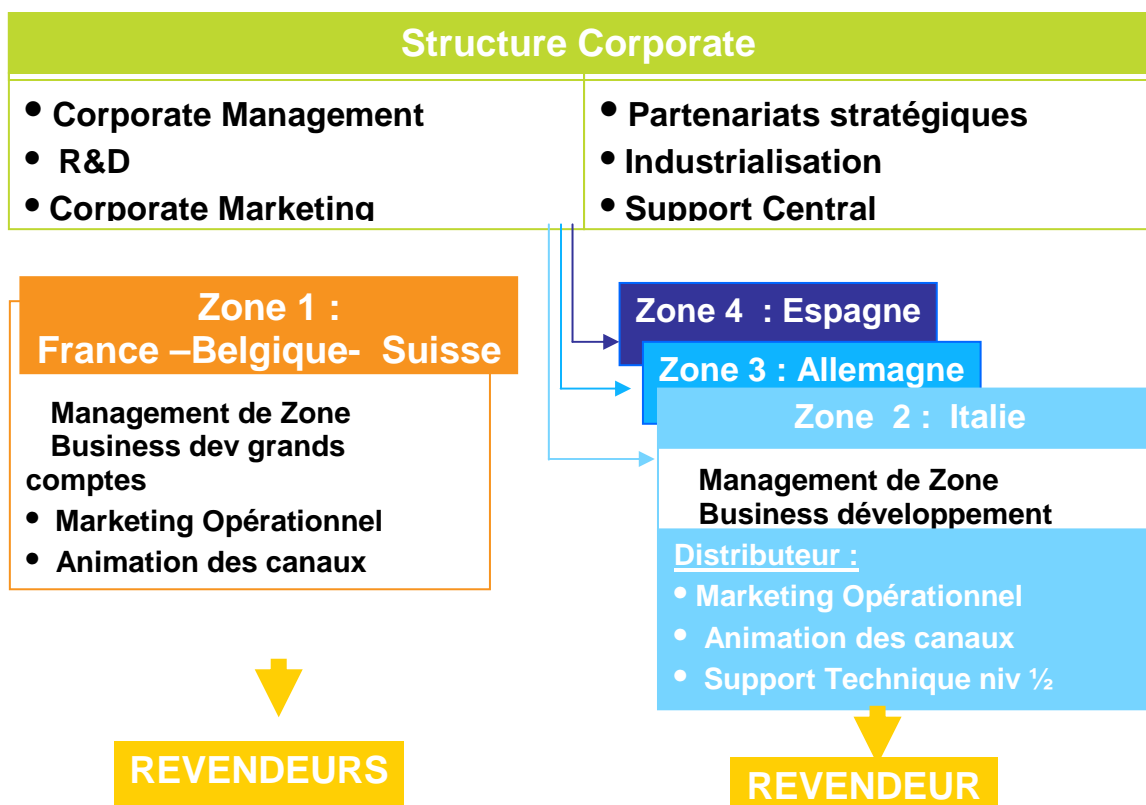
Structure Corporate

- Corporate Management
- R&D
- Corporate Marketing

- Partenariats stratégiques
- Industrialisation
- Support Central

Zone 1 :
France –Belgique- Suisse

Management de Zone
Business dev grands comptes
- Marketing Opérationnel
- Animation des canaux

REVENDEURS

Zone 4 : Espagne

Zone 3 : Allemagne

Zone 2 : Italie

Management de Zone
Business développement

Distributeur :
- Marketing Opérationnel
- Animation des canaux
- Support Technique niv ½

REVENDEUR